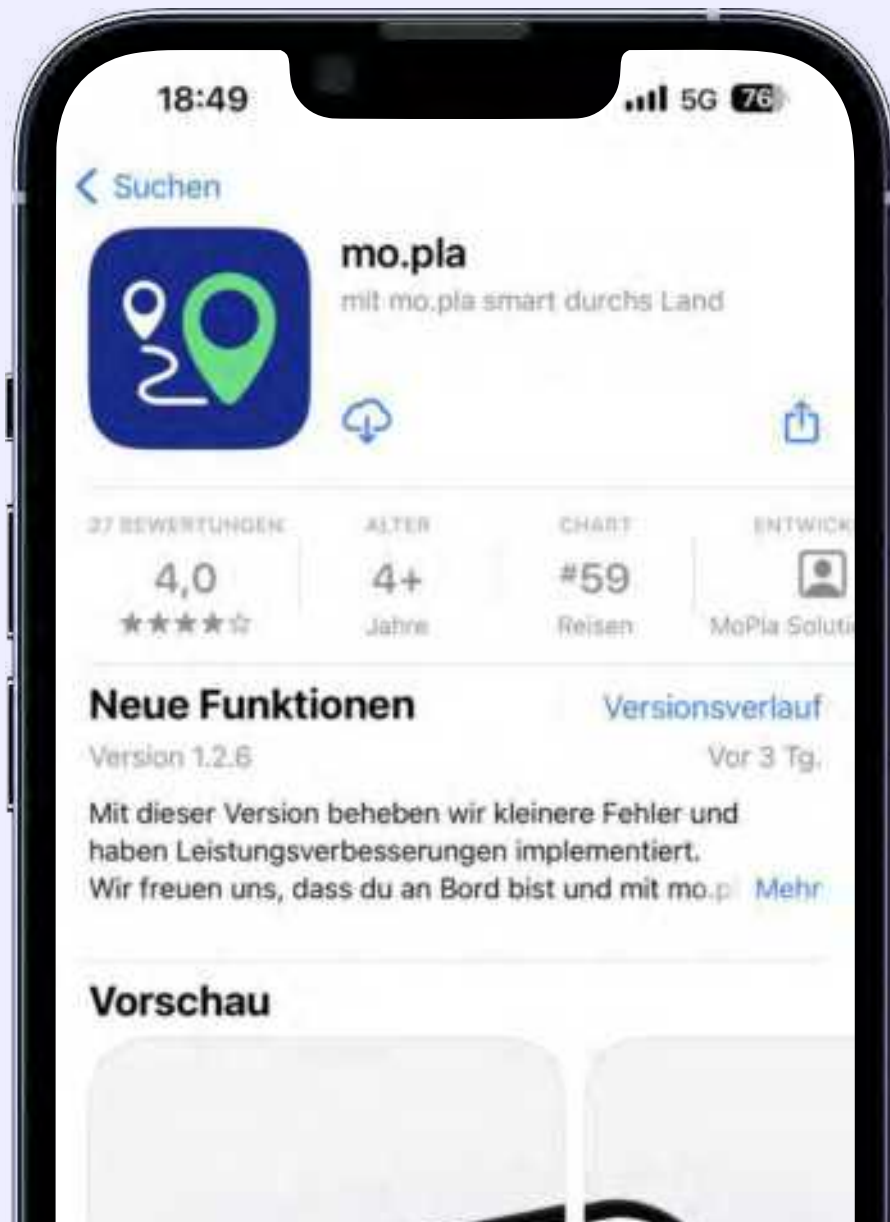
18:49

5G 76

< Suchen

mo.pla

mit mo.pla smart durchs Land

27 BEWERTUNGEN
4,0
★★★★☆

ALTER
4+
Jahre

CHART
#59
Reisen

ENTWICK
MoPla Soluti

Neue Funktionen

Versionsverlauf

Version 1.2.6

Vor 3 Tg.

Mit dieser Version beheben wir kleinere Fehler und haben Leistungsverbesserungen implementiert. Wir freuen uns, dass du an Bord bist und mit mo.p Mehr

Vorschau